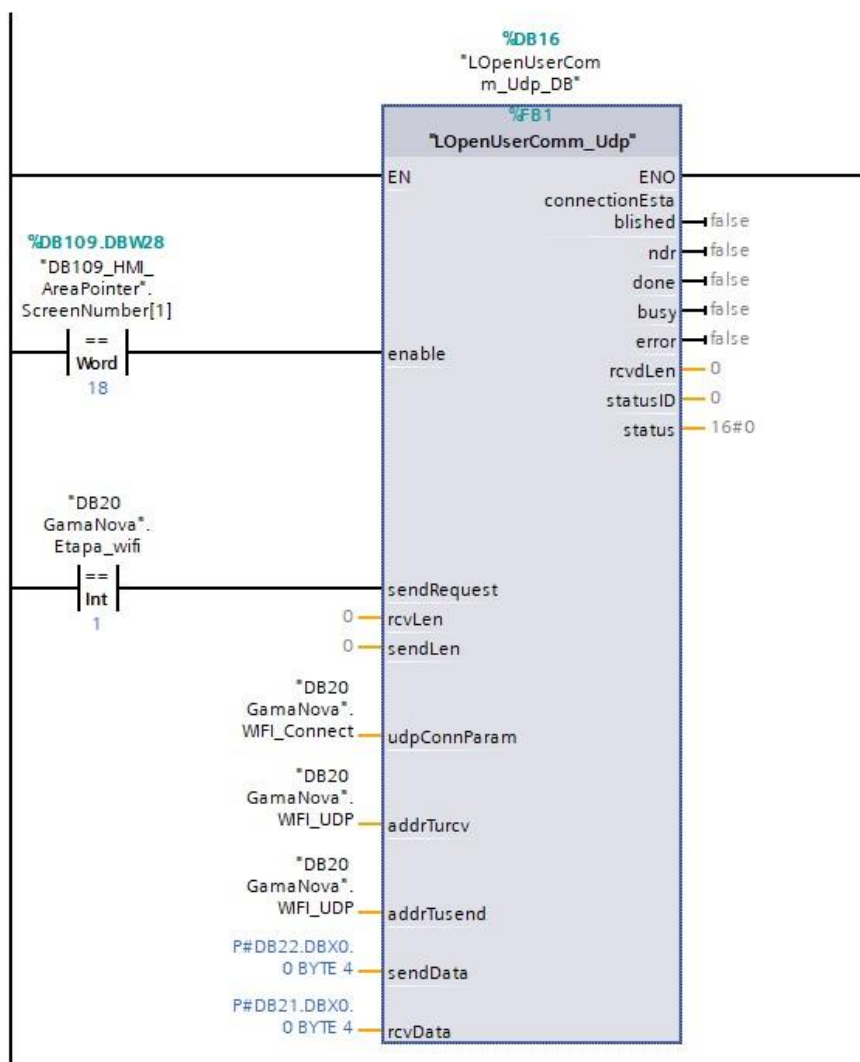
%DB16
"LOpenUserComm_Udp_DB"
%FB1
"LOpenUserComm_Udp"

EN
ENO
connectionEstablished false
ndr false
done false
busy false
error false
rcvdLen 0
statusID 0
status 16#0

%DB109.DBW28
"DB109_HMI_AreaPointer".ScreenNumber[1]
==
Word
18
enable

"DB20 GamaNova".Etapa_wifi
==
Int
1
sendRequest
0 rcvLen
0 sendLen
"DB20 GamaNova".WIFI_Connect udpConnParam
"DB20 GamaNova".WIFI_UDP addrTurcv
"DB20 GamaNova".WIFI_UDP addrTusend
P#DB22.DBX0.0 BYTE 4 sendData
P#DB21.DBX0.0 BYTE 4 rcvData